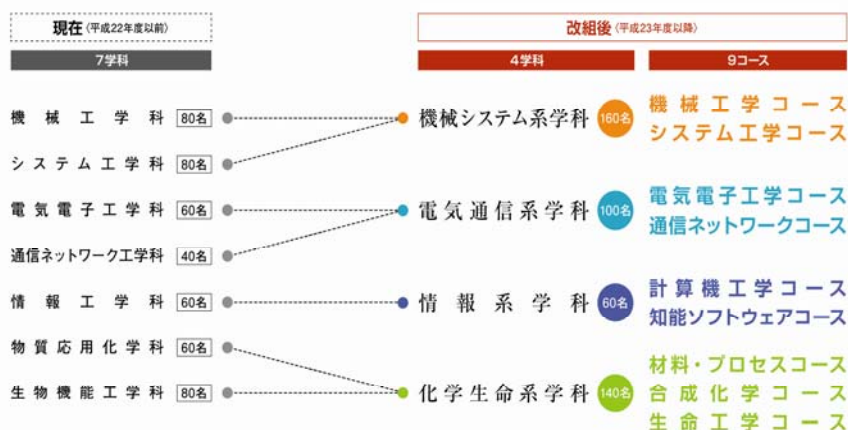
現在（平成22年度以前）

7学科

機械工学科 80名

システム工学科 80名

電気電子工学科 60名

通信ネットワーク工学科 40名

情報工学科 60名

物質応用化学科 60名

生物機能工学科 80名

改組後（平成23年度以降）

4学科

9コース

機械システム系学科 160名

機械工学コース
システム工学コース

電気通信系学科 100名

電気電子工学コース
通信ネットワークコース

情報系学科 60名

計算機工学コース
知能ソフトウェアコース

化学生命系学科 140名

材料・プロセスコース
合成化学コース
生命工学コース